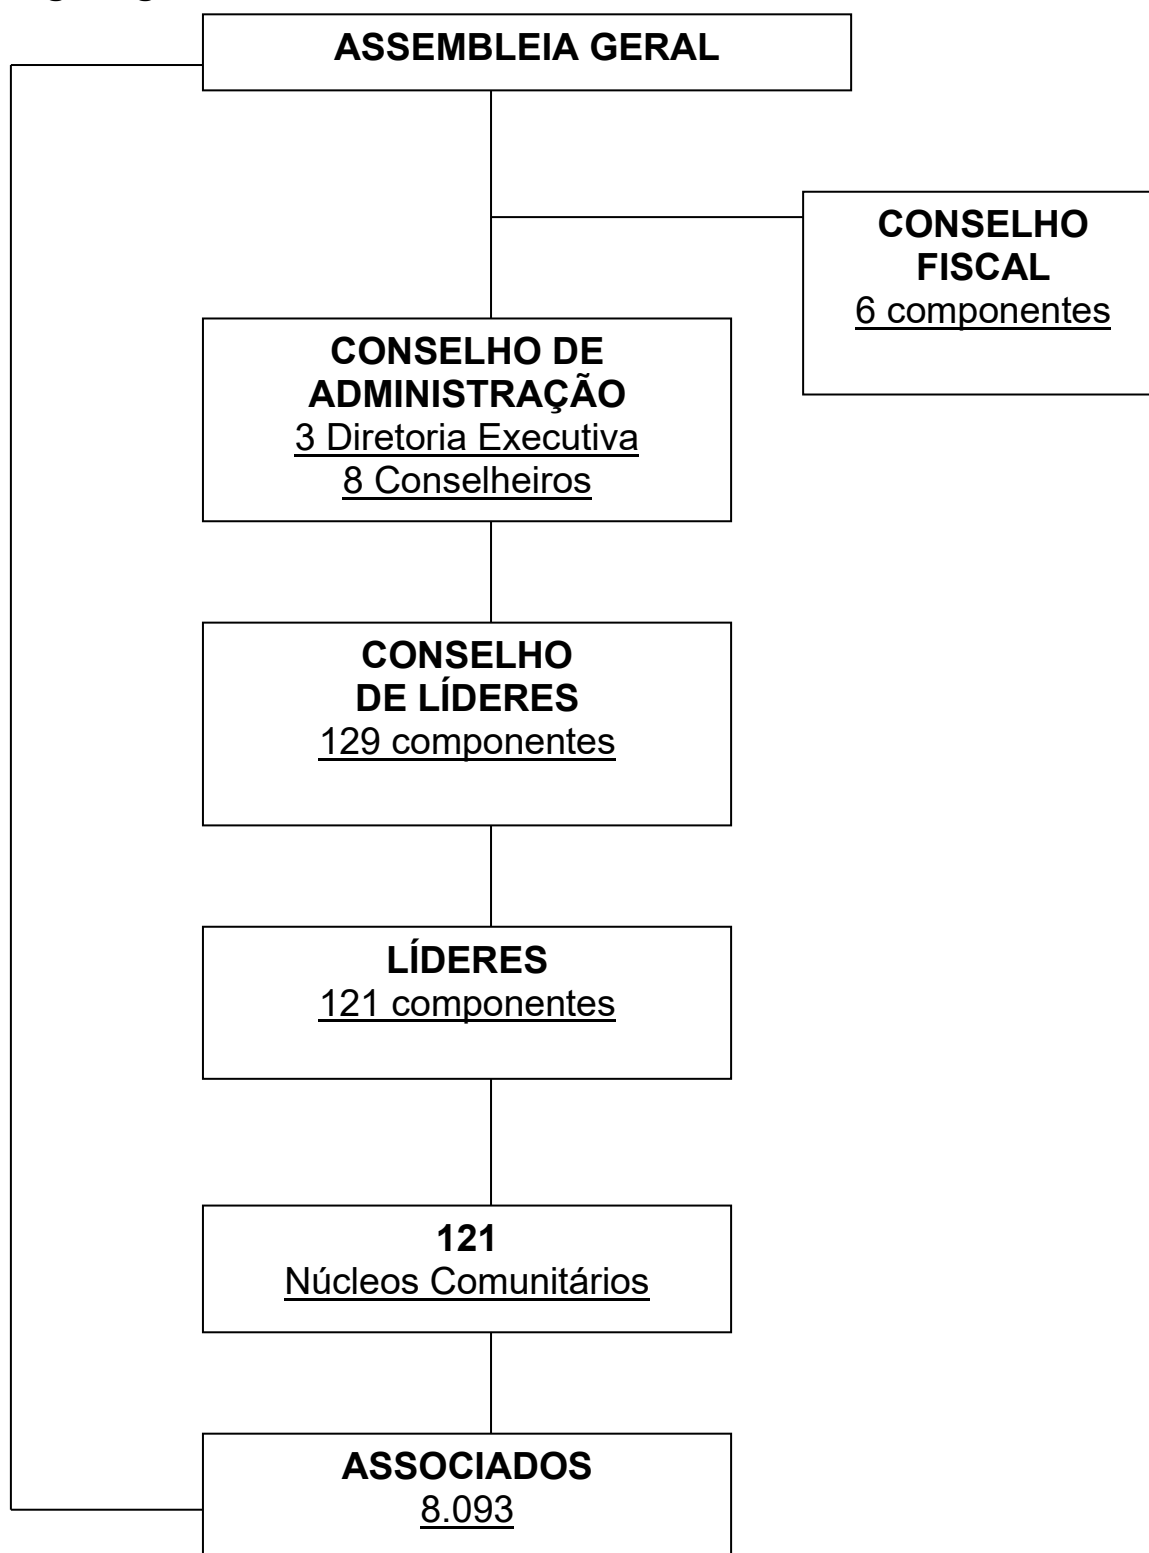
ASSEMBLEIA GERAL

CONSELHO FISCAL
6 componentes

CONSELHO DE ADMINISTRAÇÃO
3 Diretoria Executiva
8 Conselheiros

CONSELHO DE LÍDERES
129 componentes

LÍDERES
121 componentes

121
Núcleos Comunitários

ASSOCIADOS
8.093